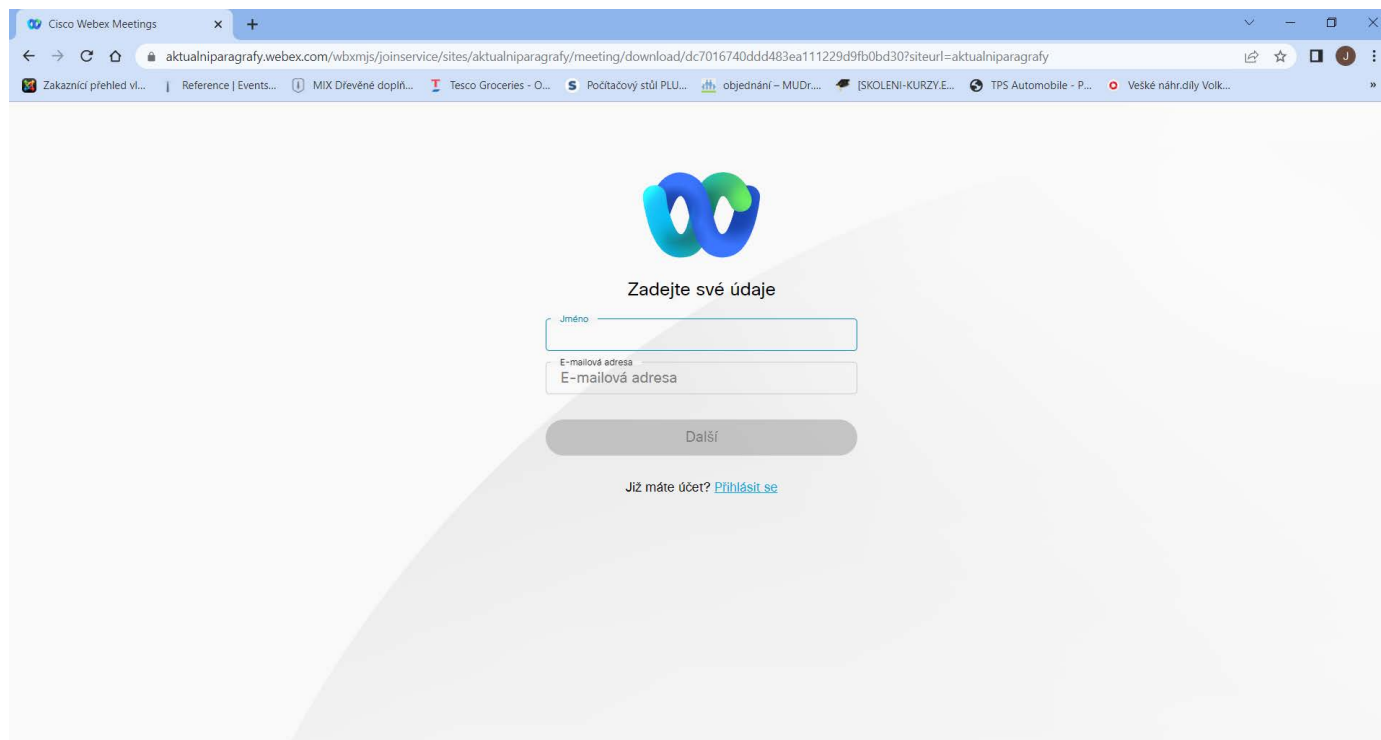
Cisco Webex Meetings

aktualniparagrafy.webex.com/wbxmjs/joinservice/sites/aktualniparagrafy/meeting/download/dc7016740ddd483ea111229d9fb0bd30?siteurl=aktualniparagrafy

Zakaznící přehled vl... | Reference | Events... MIX Dřevěné doplň... Tesco Groceries - O... Počítačový stůl PLU... objednání – MUDr.... [SKOLENI-KURZY.E... TPS Automobile - P... Veškeré náhr.díly Volk...

Zadejte své údaje

Jméno

E-mailová adresa
E-mailová adresa

Další

Již máte účet? Přihlásit se